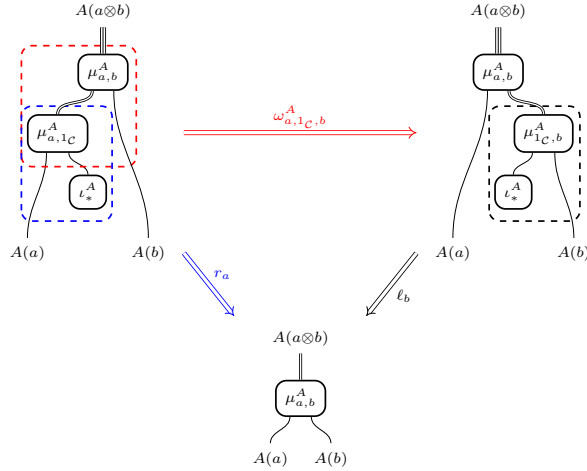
$A(a \otimes b)$

$\mu^A_{a,b}$

$\mu^A_{a,1_{\mathcal{C}}}$

$\iota^A_*$

$A(a)$

$A(b)$

$\omega^A_{a,1_{\mathcal{C}},b}$

$A(a \otimes b)$

$\mu^A_{a,b}$

$\mu^A_{1_{\mathcal{C}},b}$

$\iota^A_*$

$A(a)$

$A(b)$

$r_a$

$\ell_b$

$A(a \otimes b)$

$\mu^A_{a,b}$

$A(a)$

$A(b)$